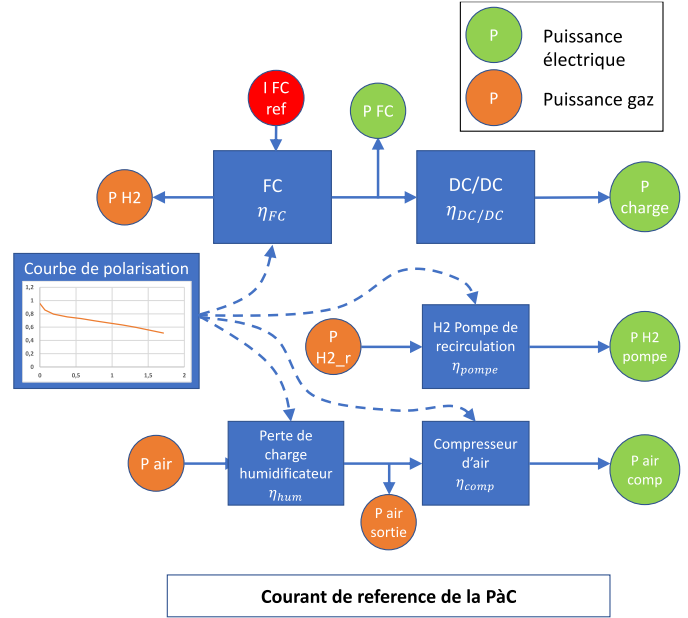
P Puissance électrique

P Puissance gaz

I FC ref

P FC

P H2

FC
$\eta_{FC}$

DC/DC
$\eta_{DC/DC}$

P charge

Courbe de polarisation

1,2
1
0,8
0,6
0,4
0,2
0
0 0,5 1 1,5 2

P H2_r

H2 Pompe de recirculation
$\eta_{pompe}$

P H2 pompe

P air

Perte de charge humidificateur
$\eta_{hum}$

P air sortie

Compresseur d'air
$\eta_{comp}$

P air comp

Courant de reference de la PàC